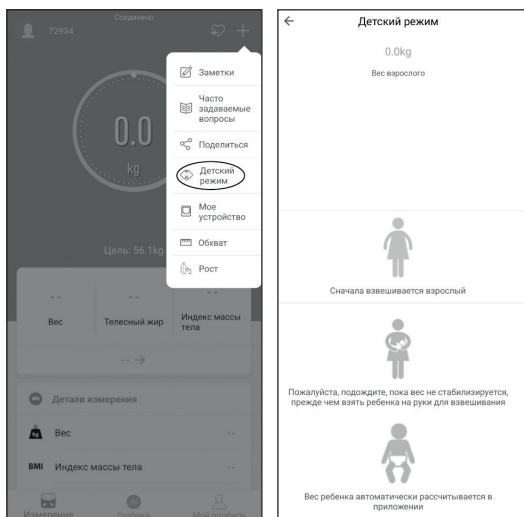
72934

Соединено

Заметки

Часто задаваемые вопросы

Поделиться

Детский режим

Мое устройство

Обхват

Рост

0.0

kg

Цель: 56.1kg

- -

Вес

- -

Телесный жир

- -

Индекс массы тела

- - →

Детали измерения

Вес

- -

BMI Индекс массы тела

- -

Измерение

Подбор

Мой профиль

←

Детский режим

0.0kg

Вес взрослого

Сначала взвешивается взрослый

Пожалуйста, подождите, пока вес не стабилизируется, прежде чем взять ребенка на руки для взвешивания

Вес ребенка автоматически рассчитывается в приложении